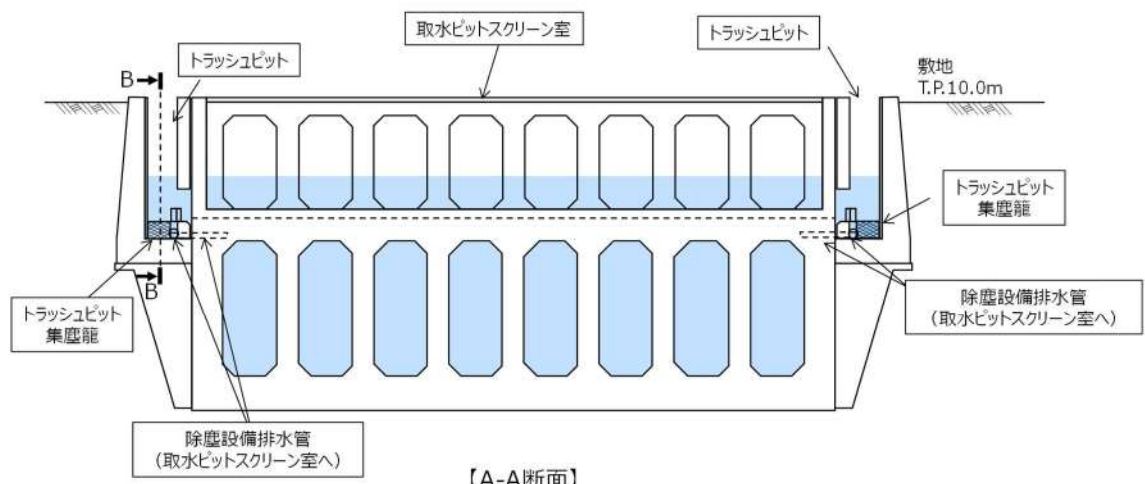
取水ピットスクリーン室

トラッシュピット

トラッシュピット

敷地
T.P.10.0m

B

B

トラッシュピット
集塵籠

トラッシュピット
集塵籠

除塵設備排水管
（取水ピットスクリーン室へ）

除塵設備排水管
（取水ピットスクリーン室へ）

【A-A断面】